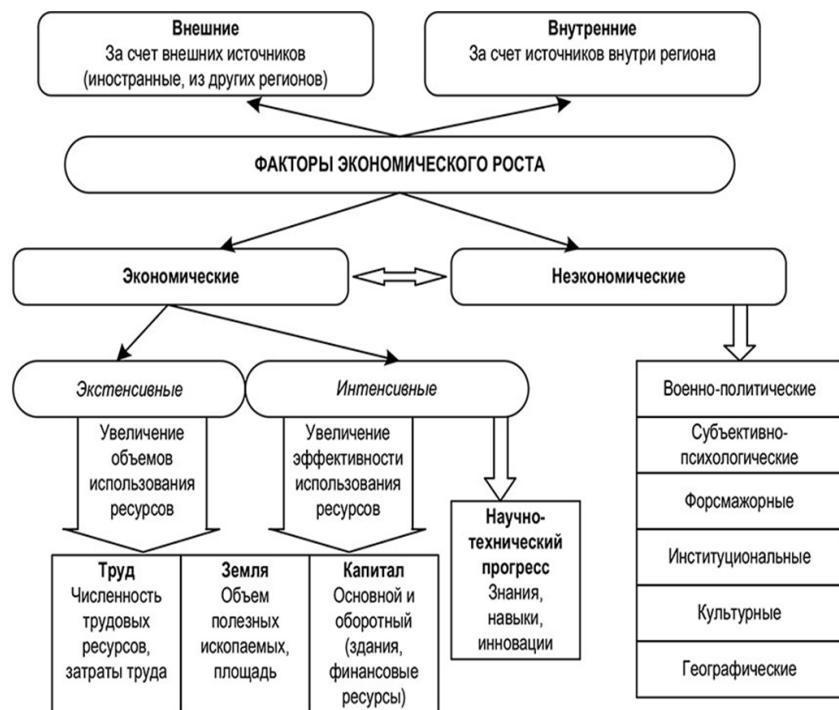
Внешние
За счет внешних источников (иностранные, из других регионов)

Внутренние
За счет источников внутри региона

ФАКТОРЫ ЭКОНОМИЧЕСКОГО РОСТА

Экономические

Неэкономические

Экстенсивные

Увеличение объемов использования ресурсов

Интенсивные

Увеличение эффективности использования ресурсов

Научно-технический прогресс
Знания, навыки, инновации

| Труд Численность трудовых ресурсов, затраты труда | Земля Объем полезных ископаемых, площадь | Капитал Основной и оборотный (здания, финансовые ресурсы) |
|---|---|---|

| Военно-политические |
|---|
| Субъективно-психологические |
| Форсмажорные |
| Институциональные |
| Культурные |
| Географические |